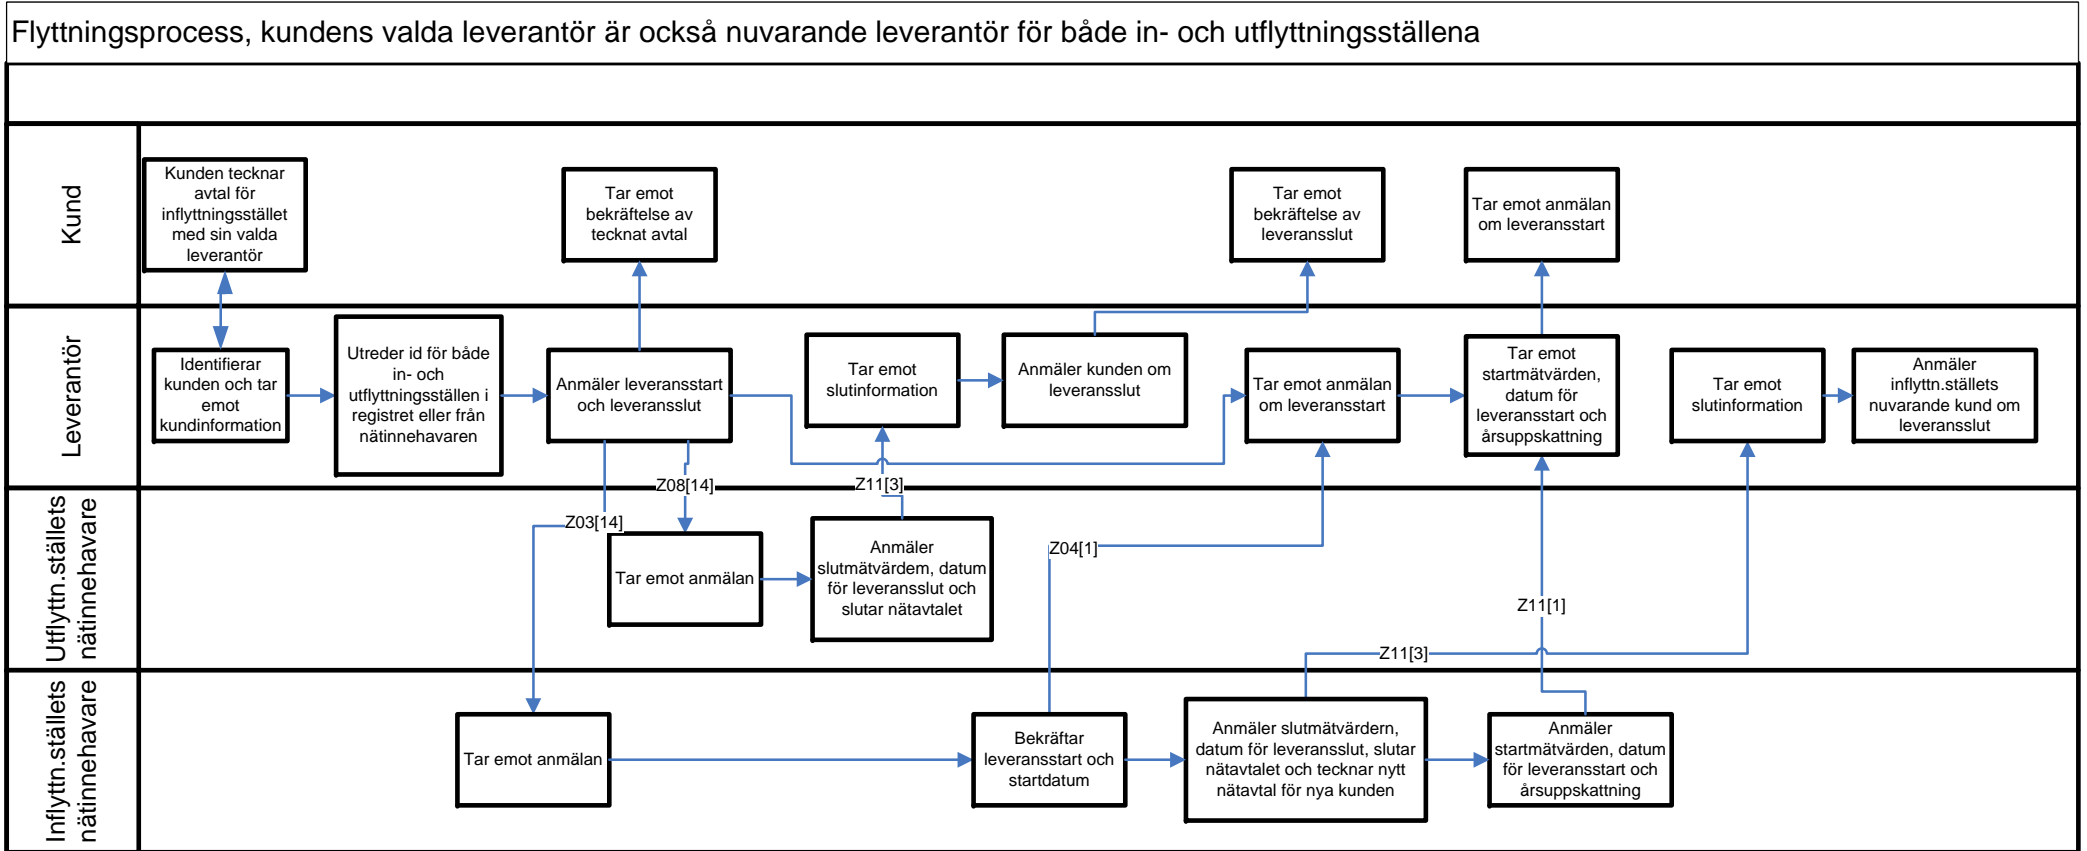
Flyttningsprocess, kundens valda leverantör är också nuvarande leverantör för både in- och utflyttningsställena

Kund

Kunden tecknar avtal för inflyttningsstället med sin valda leverantör

Tar emot bekräftelse av tecknat avtal

Tar emot bekräftelse av leveransslut

Tar emot anmälan om leveransstart

Leverantör

Identifierar kunden och tar emot kundinformation

Utreder id för både in- och utflyttningsställen i registret eller från nätinnehavaren

Anmäler leveransstart och leveransslut

Tar emot slutinformation

Anmäler kunden om leveransslut

Tar emot anmälan om leveransstart

Tar emot startmätvärden, datum för leveransstart och årsuppskattning

Tar emot slutinformation

Anmäler inflyttn.ställets nuvarande kund om leveransslut

Utflyttn.ställets nätinnehavare

Z08[14]

Z11[3]

Z03[14]

Tar emot anmälan

Anmäler slutmätvärdem, datum för leveransslut och slutar nätavtalet

Z04[1]

Z11[1]

Z11[3]

Inflyttn.ställets nätinnehavare

Tar emot anmälan

Bekräftar leveransstart och startdatum

Anmäler slutmätvärdern, datum för leveransslut, slutar nätavtalet och tecknar nytt nätavtal för nya kunden

Anmäler startmätvärden, datum för leveransstart och årsuppskattning